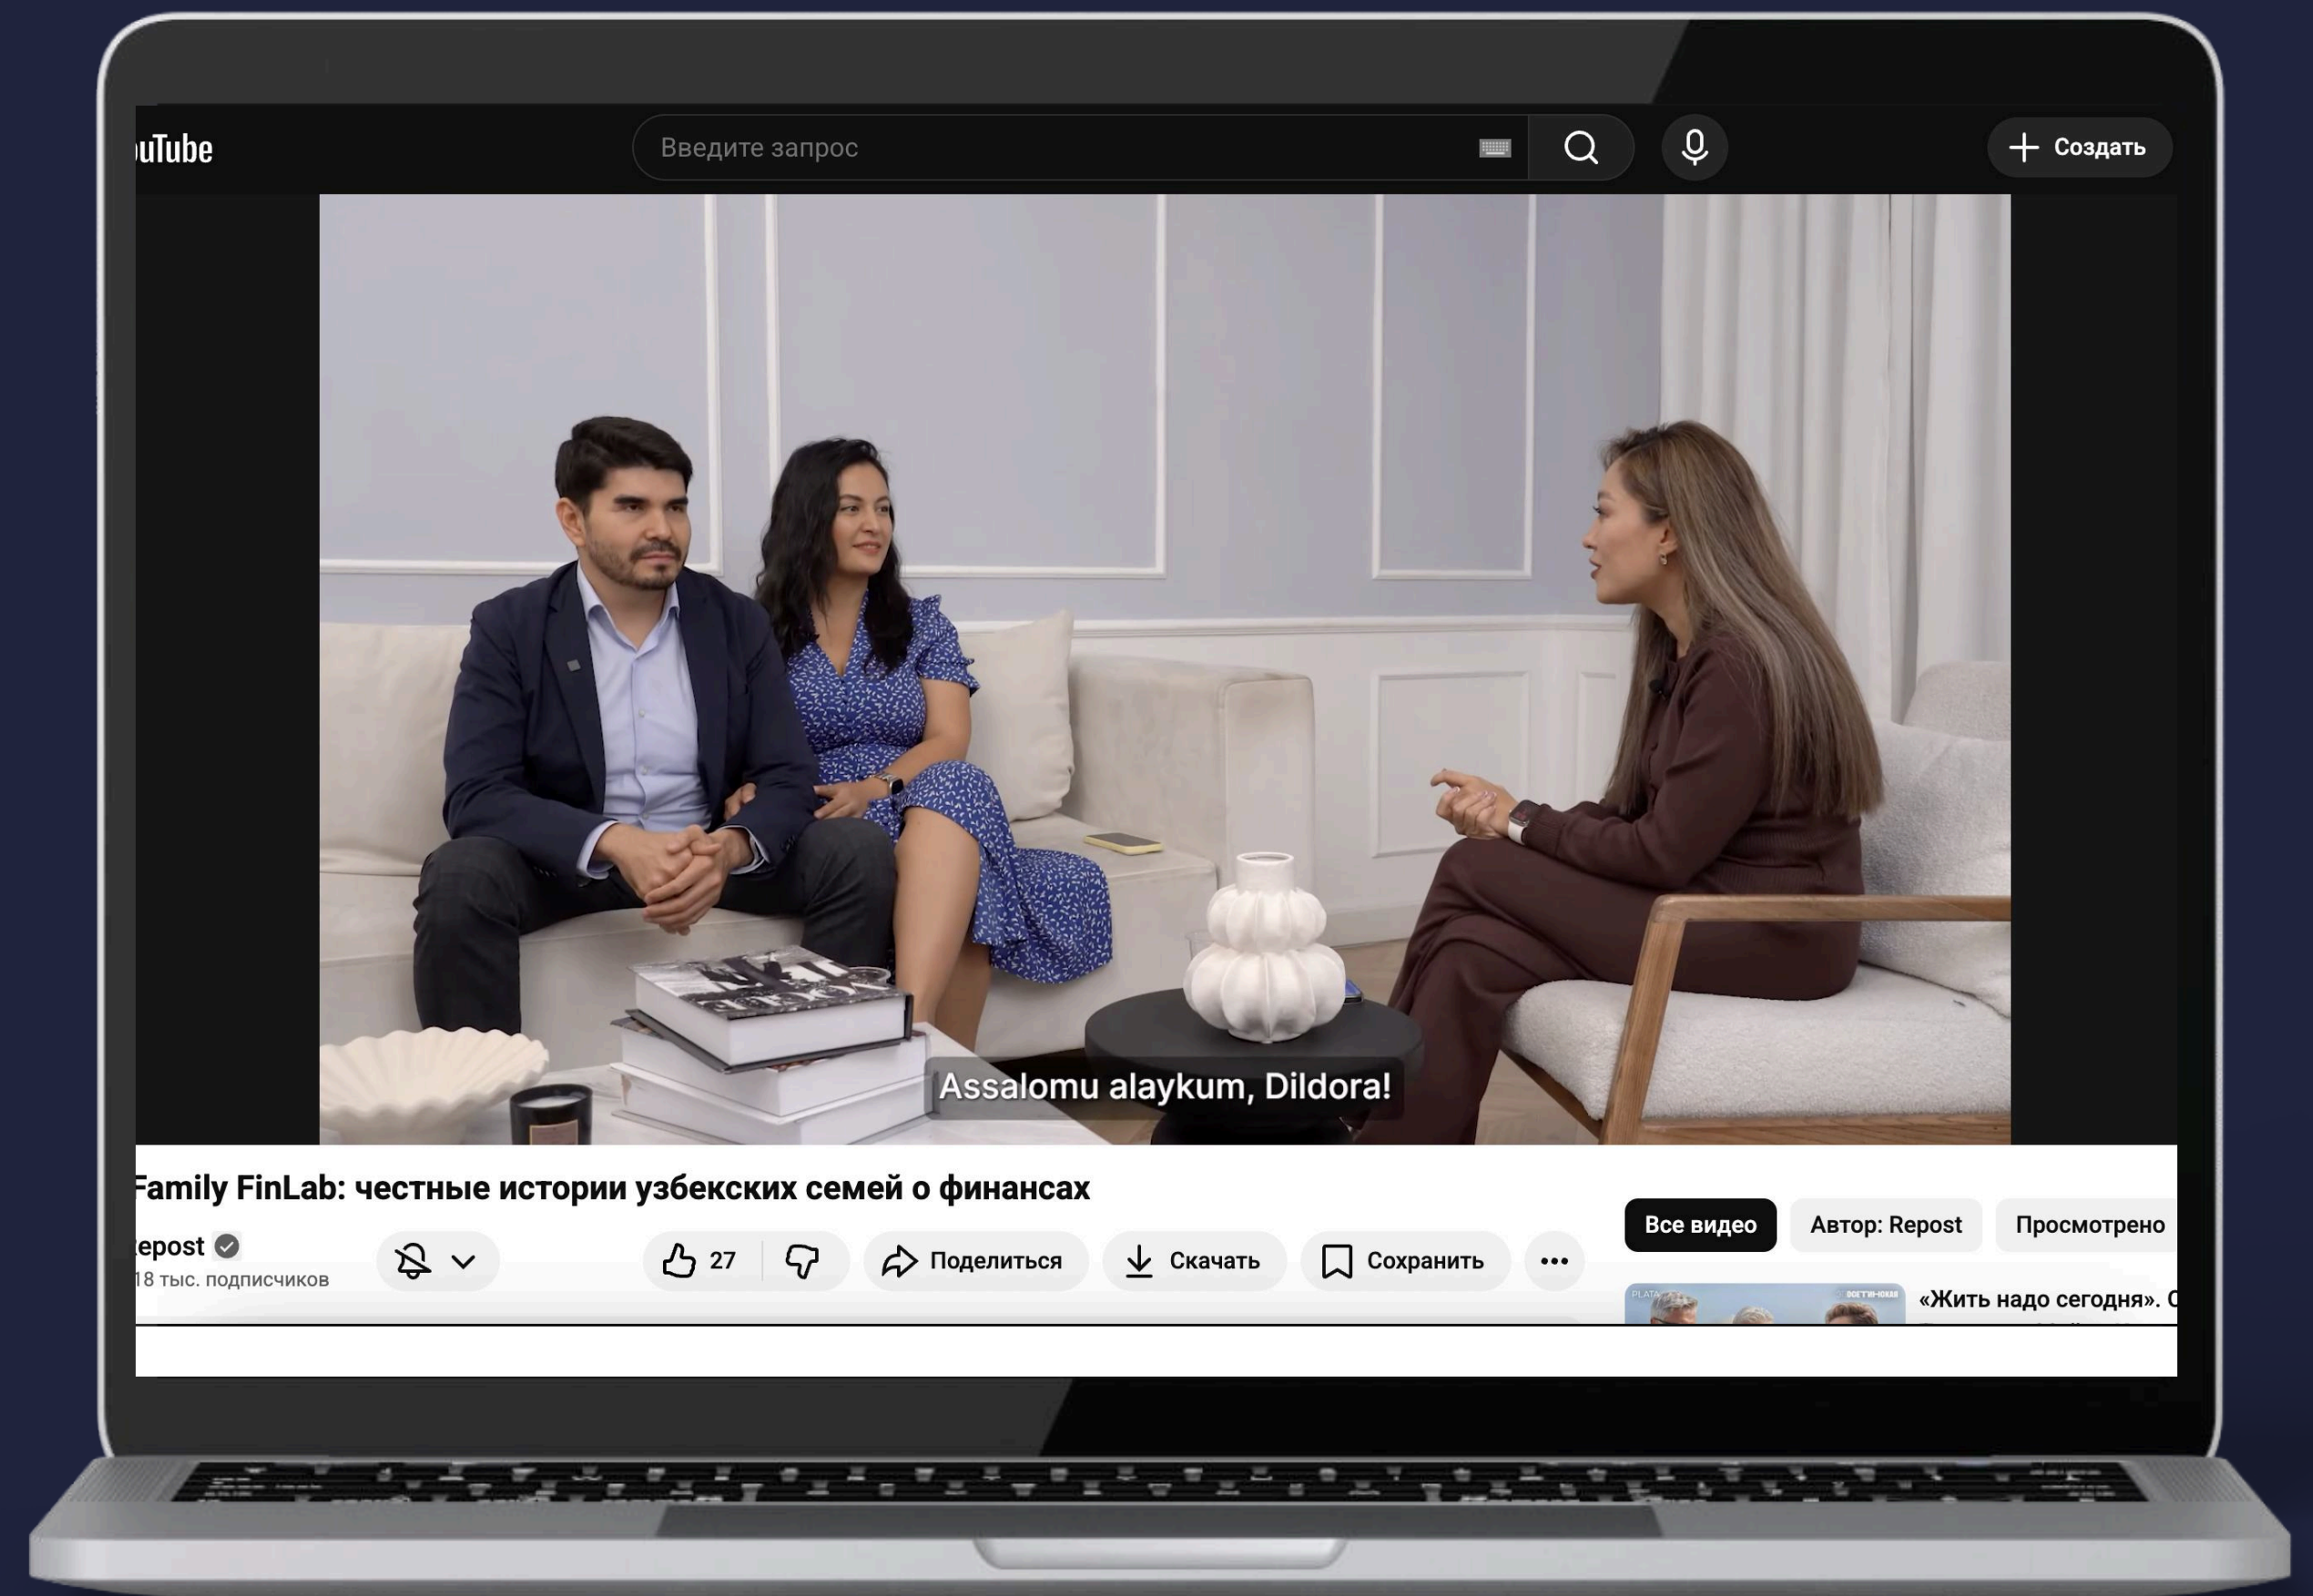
uTube

Введите запрос

Создать

Assalomu alaykum, Dildora!

Family FinLab: честные истории узбекских семей о финансах

epost

18 тыс. подписчиков

27

Поделиться

Скачать

Сохранить

Все видео

Автор: Repost

Просмотрено

«Жить надо сегодня». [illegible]